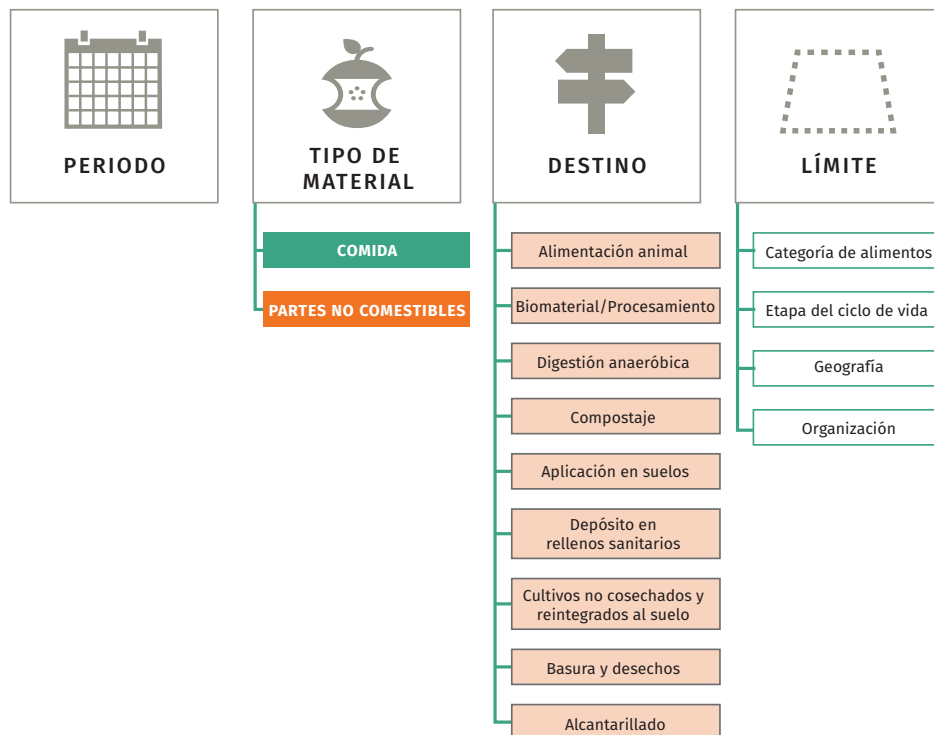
PERIODO

TIPO DE MATERIAL

COMIDA

PARTES NO COMESTIBLES

DESTINO

Alimentación animal

Biomaterial/Procesamiento

Digestión anaeróbica

Compostaje

Aplicación en suelos

Depósito en rellenos sanitarios

Cultivos no cosechados y reintegrados al suelo

Basura y desechos

Alcantarillado

LÍMITE

Categoría de alimentos

Etapa del ciclo de vida

Geografía

Organización